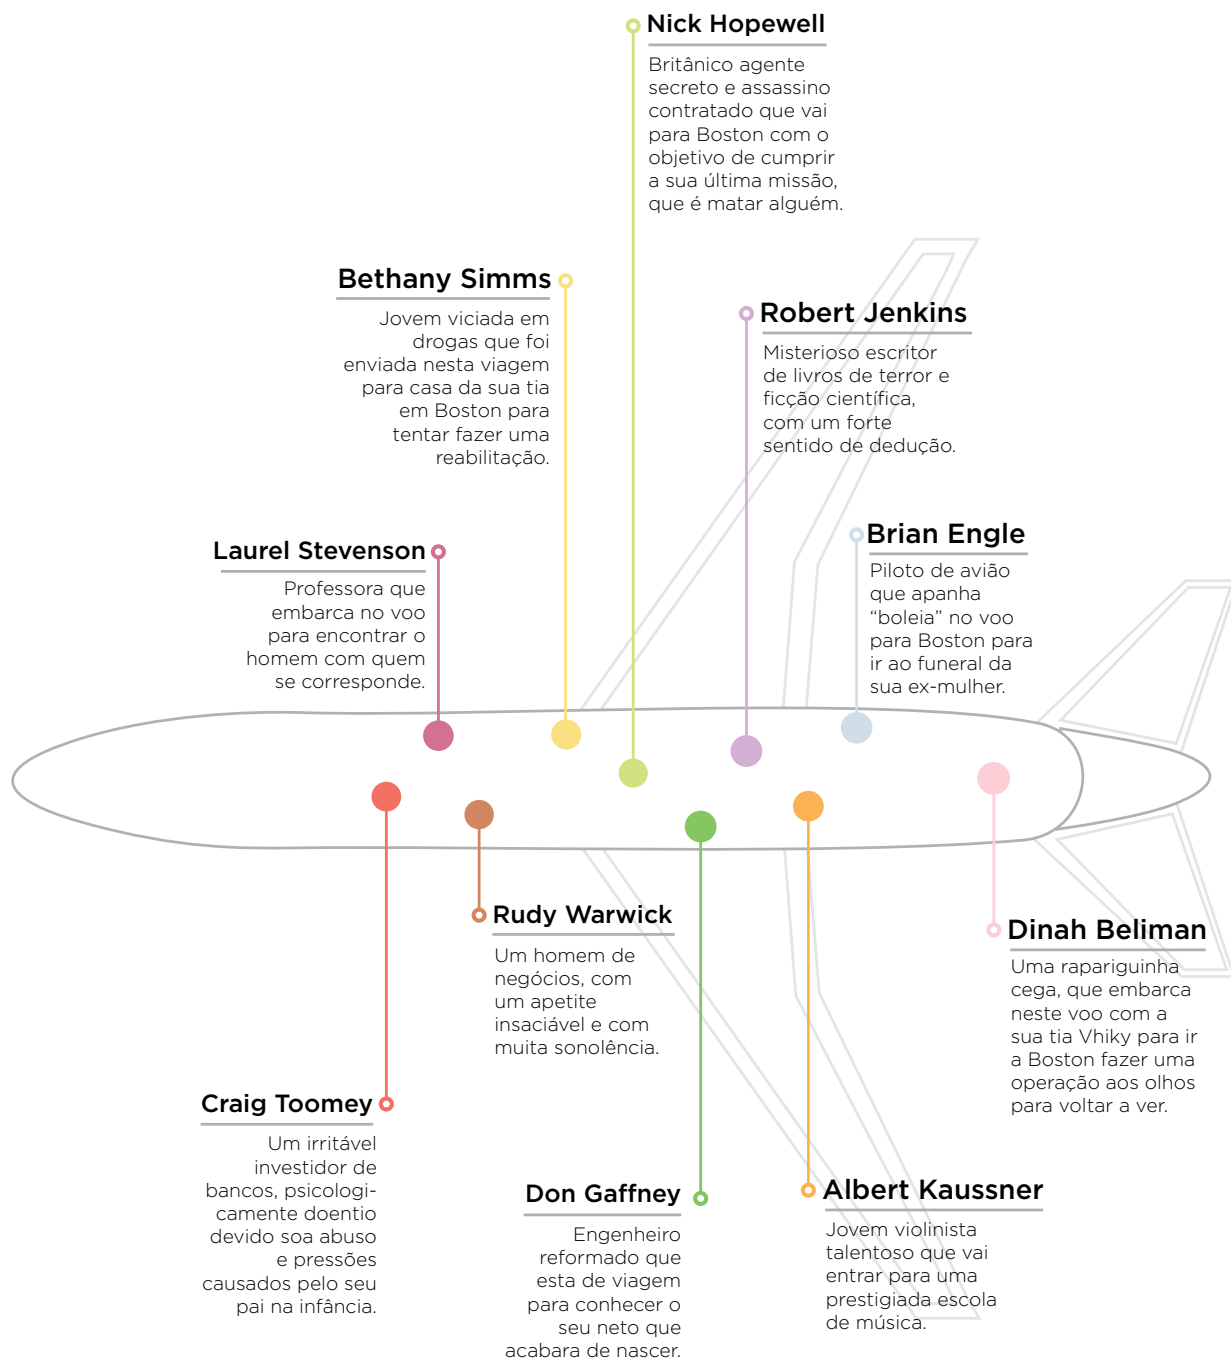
Nick Hopewell

Britânico agente secreto e assassino contratado que vai para Boston com o objetivo de cumprir a sua última missão, que é matar alguém.

Bethany Simms

Jovem viciada em drogas que foi enviada nesta viagem para casa da sua tia em Boston para tentar fazer uma reabilitação.

Robert Jenkins

Misterioso escritor de livros de terror e ficção científica, com um forte sentido de dedução.

Laurel Stevenson

Professora que embarca no voo para encontrar o homem com quem se corresponde.

Brian Engle

Piloto de avião que apanha “boleia” no voo para Boston para ir ao funeral da sua ex-mulher.

Rudy Warwick

Um homem de negócios, com um apetite insaciável e com muita sonolência.

Dinah Beliman

Uma rapariguinha cega, que embarca neste voo com a sua tia Vhiky para ir a Boston fazer uma operação aos olhos para voltar a ver.

Craig Toomey

Um irritável investidor de bancos, psicologicamente doentio devido soa abuso e pressões causados pelo seu pai na infância.

Don Gaffney

Engenheiro reformado que esta de viagem para conhecer o seu neto que acabara de nascer.

Albert Kaussner

Jovem violinista talentoso que vai entrar para uma prestigiada escola de música.